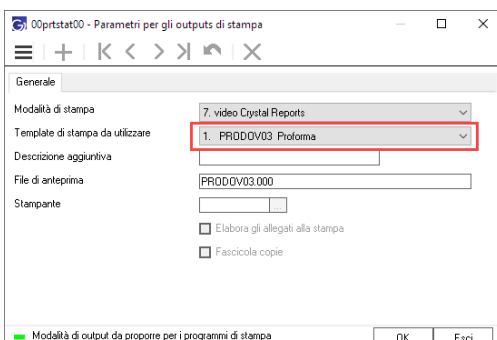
00prtstat00 - Parametri per gli outputs di stampa

Generale

Modalità di stampa
7. video Crystal Reports

Template di stampa da utilizzare
1. PRODOV03 Proforma

Descrizione aggiuntiva

File di anteprima
PRODOV03.000

Stampante
...

Elabora gli allegati alla stampa

Fascicola copie

Modalità di output da proporre per i programmi di stampa

OK
Esci